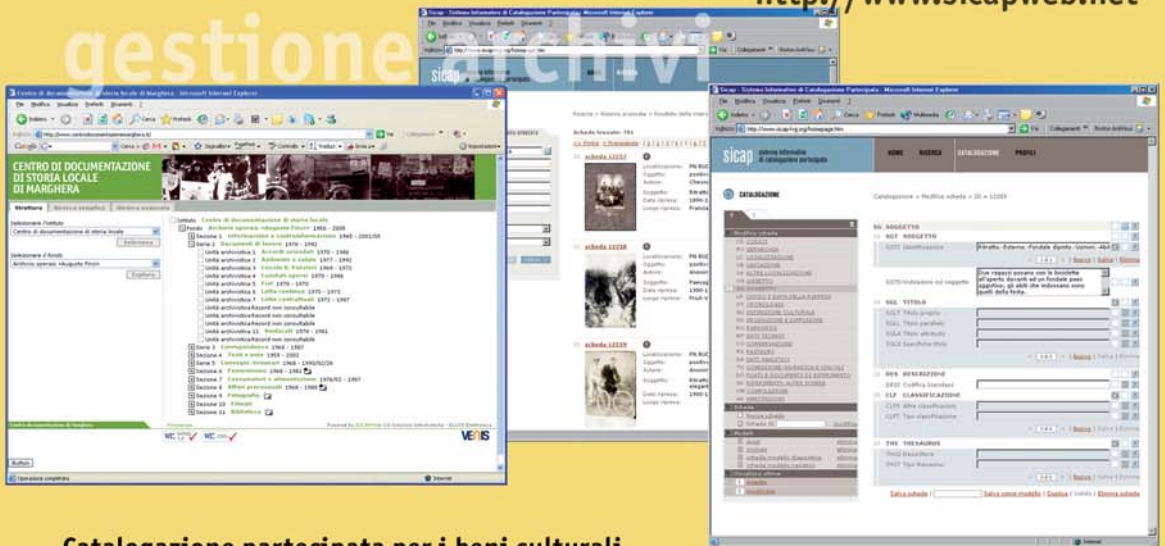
http://www.sicapweb.net

gestione archivi

CENTRO DI DOCUMENTAZIONE DI STORIA LOCALE DI MARGHERA

Centro di documentazione di storia locale

Archivio operaio «Augusto Finzi»

Serie 2 Documenti di lavoro 1970 - 1992

Serie 3 Corrispondenza 1968 - 1987

Serie 4 Testi e note 1969 - 2002

Serie 5 Convegni, Seminari 1968 - 1990/92/94

Serie 6 Femminismo 1968 - 1982

Serie 7 Consumatori e alimentazione 1976/82 - 1987

Serie 8 Affari processuali 1968 - 1980

Serie 9 Fotografie

Serie 10 Filmati

Serie 11 Biblioteca

sicap

scheda 12257

scheda 12258

scheda 12259

sicap sistema informativo di catalogazione partecipata

HOME RICERCA CATALOGAZIONE PROFILI

CATALOGAZIONE

Catalogazione » Modifica scheda » ID = 12259

SG SOGGETTO

SGT SOGGETTO

SGTI Identificazione

Ritratto. Esterno. Fondale dipinto. Uomini. Abiti

SGTD Indicazioni sul soggetto

Due ragazzi posano con le biciclette all'aperto davanti ad un fondale poco appetico; gli abiti che indossano sono quelli della festa.

SGL TITOLO

DES DESCRIZIONE

CLF CLASSIFICAZIONE

THS THESAURUS

Salva scheda | Salva come modello | Esporta | Indietro | Elimina scheda

Catalogazione partecipata per i beni culturali